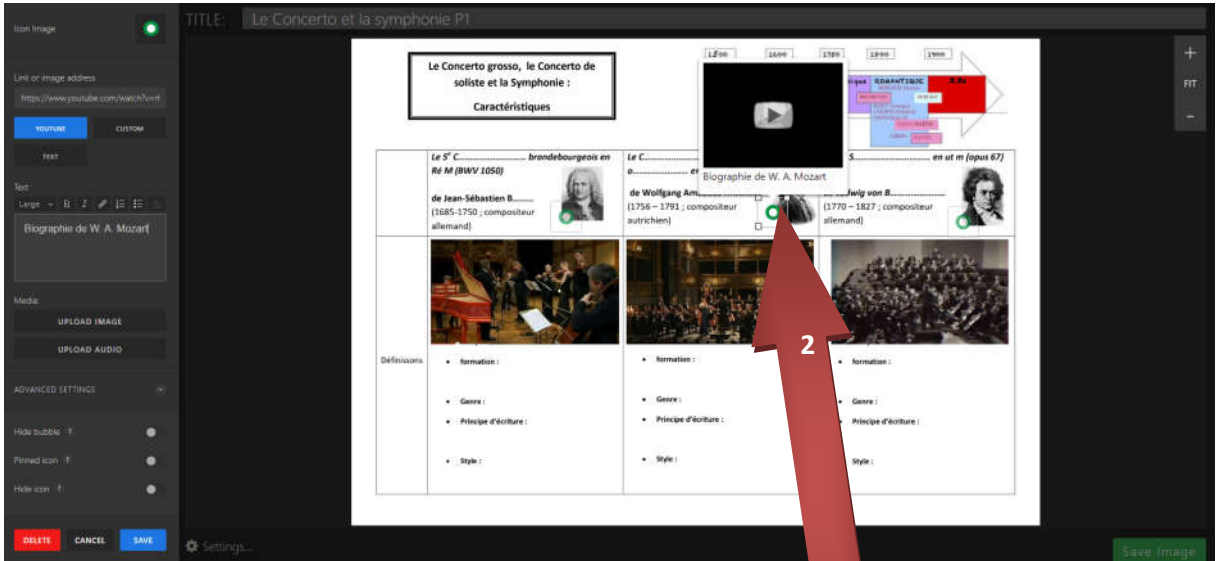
Icon Image

Link or image address

https://www.youtube.com/watch?v=

YOUTUBE

CUSTOM

TEXT

Text

Large B I

Biographie de W. A. Mozart

Media

UPLOAD IMAGE

UPLOAD AUDIO

ADVANCED SETTINGS

Hide bubble

Pinned icon

Hide icon

DELETE

CANCEL

SAVE

TITLE: Le Concerto et la symphonie P1

Le Concerto grosso, le Concerto de soliste et la Symphonie :

Caractéristiques

1600 1700 1750 1850 1900

ROMANTIQUE XXe

Biographie de W. A. Mozart

| | Le 5e C.......................... brandebourgeois en Ré M (BWV 1050) de Jean-Sébastien B........ (1685-1750 ; compositeur allemand) | Le C.......................... o.................... en de Wolfgang Am.................. (1756 – 1791 ; compositeur autrichien) | S.......................... en ut m (opus 67) ...dwig von B.......................... (1770 – 1827 ; compositeur allemand) |
|---|---|---|---|
| Définissons | • formation : • Genre : • Principe d'écriture : • Style : | • formation : • Genre : • Principe d'écriture : • Style : | • formation : • Genre : • Principe d'écriture : Style : |

2

+

FIT

−

Settings...

Save Image